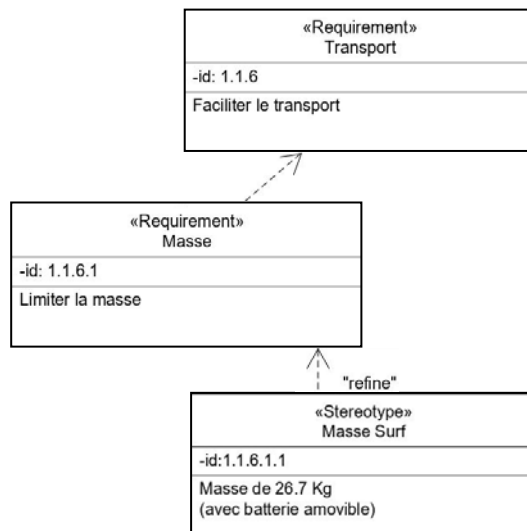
«Requirement»
Transport

-id: 1.1.6

Faciliter le transport

«Requirement»
Masse

-id: 1.1.6.1

Limiter la masse

"refine"

«Stereotype»
Masse Surf

-id:1.1.6.1.1

Masse de 26.7 Kg
(avec batterie amovible)